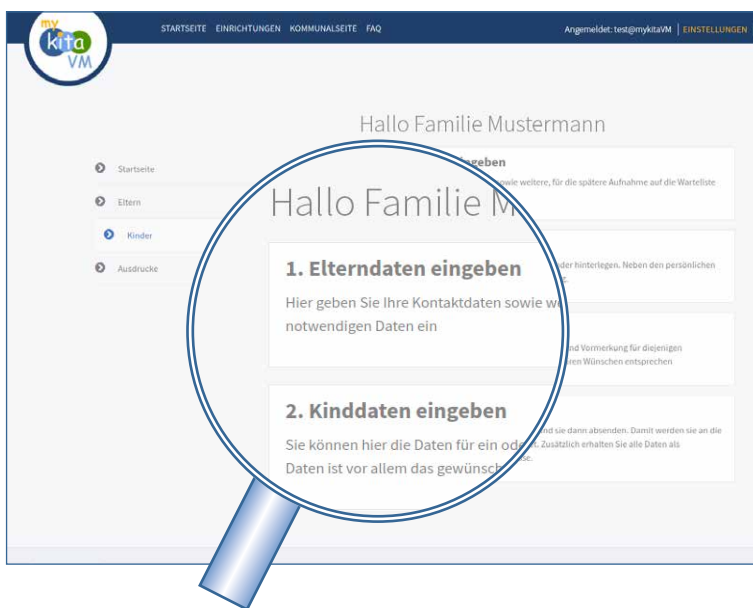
my kita VM

STARTSEITE EINRICHTUNGEN KOMMUNALSEITE FAQ

Angemeldet: test@mykitaVM | EINSTELLUNGEN

Hallo Familie Mustermann

Startseite

Eltern

Kinder

Ausdrucke

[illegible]geben

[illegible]owie weitere, für die spätere Aufnahme auf die Warteliste

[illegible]der hinterlegen. Neben den persönlichen

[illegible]

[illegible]nd Vormerkung für diejenigen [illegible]ren Wünschen entsprechen

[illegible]nd sie dann absenden. Damit werden sie an die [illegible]. Zusätzlich erhalten Sie alle Daten als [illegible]se.

Hallo Familie M

1. Elterndaten eingeben

Hier geben Sie Ihre Kontaktdaten sowie we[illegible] notwendigen Daten ein

2. Kinddaten eingeben

Sie können hier die Daten für ein oder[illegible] Daten ist vor allem das gewünsch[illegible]